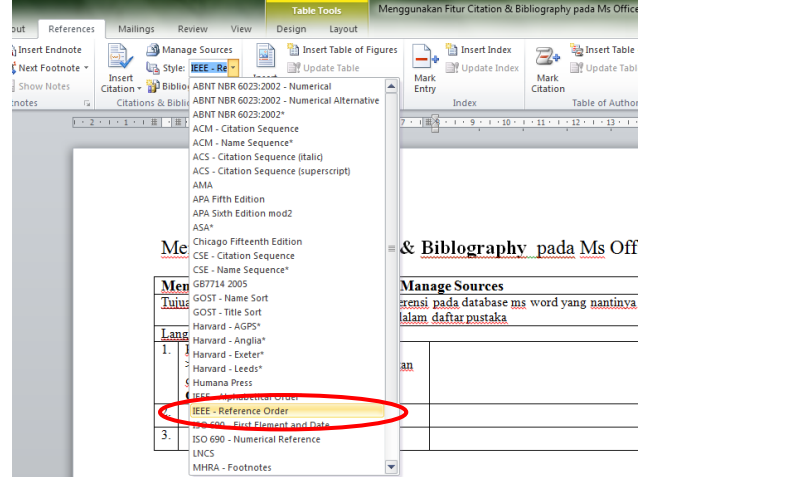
out | References | Mailings | Review | View | Table Tools Design | Layout | Menggunakan Fitur Citation & Bibliography pada Ms Office

Insert Endnote
Next Footnote
Show Notes
notes

Insert Citation
Manage Sources
Style: IEEE - Re
Bibliog
Citations & Biblio

Insert
Insert Table of Figures
Update Table

Mark Entry
Insert Index
Update Index
Index

Mark Citation
Insert Table
Update Table
Table of Author

ABNT NBR 6023:2002 - Numerical
ABNT NBR 6023:2002 - Numerical Alternative
ABNT NBR 6023:2002*
ACM - Citation Sequence
ACM - Name Sequence*
ACS - Citation Sequence (italic)
ACS - Citation Sequence (superscript)
AMA
APA Fifth Edition
APA Sixth Edition mod2
ASA*
Chicago Fifteenth Edition
CSE - Citation Sequence
CSE - Name Sequence*
GB7714 2005
GOST - Name Sort
GOST - Title Sort
Harvard - AGPS*
Harvard - Anglia*
Harvard - Exeter*
Harvard - Leeds*
Humana Press
IEEE - Alphabetical Order
IEEE - Reference Order
ISO 690 - First Element and Date
ISO 690 - Numerical Reference
LNCS
MHRA - Footnotes

Me & Biblography pada Ms Off

| Men | Manage Sources |
|---|---|
| Tujua | ferensi pada database ms word yang nantinya dalam daftar pustaka |
| Lang | |
| 1. | an |
| 3. | |